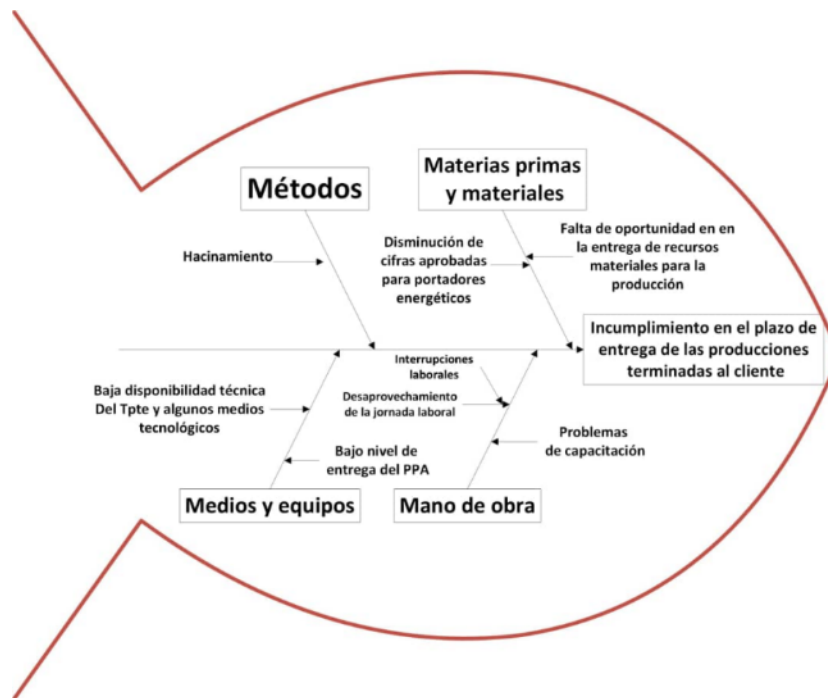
Métodos

Materias primas y materiales

Hacinamiento

Disminución de cifras aprobadas para portadores energéticos

Falta de oportunidad en en la entrega de recursos materiales para la producción

Incumplimiento en el plazo de entrega de las producciones terminadas al cliente

Interrupciones laborales

Desaprovechamiento de la jornada laboral

Baja disponibilidad técnica Del Tpte y algunos medios tecnológicos

Bajo nivel de entrega del PPA

Problemas de capacitación

Medios y equipos

Mano de obra